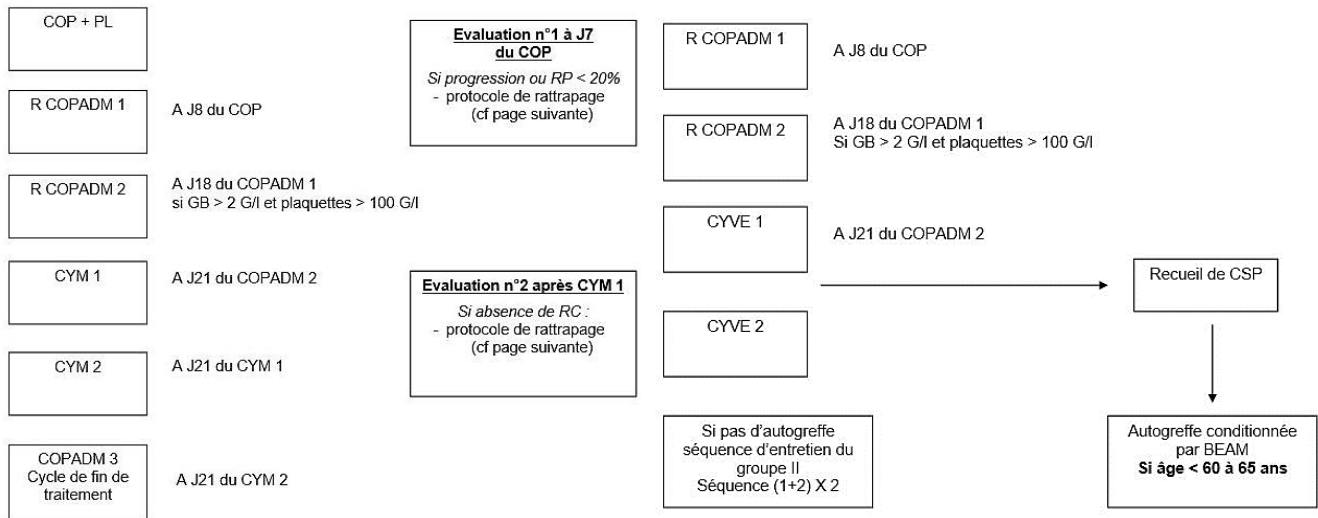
COP + PL

R COPADM 1

A J8 du COP

R COPADM 2

A J18 du COPADM 1
si GB > 2 G/l et plaquettes > 100 G/l

CYM 1

A J21 du COPADM 2

CYM 2

A J21 du CYM 1

COPADM 3
Cycle de fin de traitement

A J21 du CYM 2

**Evaluation n°1 à J7 du COP**
*Si progression ou RP < 20%*
- protocole de rattrapage (cf page suivante)

**Evaluation n°2 après CYM 1**
*Si absence de RC :*
- protocole de rattrapage (cf page suivante)

R COPADM 1

A J8 du COP

R COPADM 2

A J18 du COPADM 1
Si GB > 2 G/l et plaquettes > 100 G/l

CYVE 1

A J21 du COPADM 2

CYVE 2

Si pas d'autogreffe séquence d'entretien du groupe II
Séquence (1+2) X 2

Recueil de CSP

Autogreffe conditionnée par BEAM
**Si âge < 60 à 65 ans**